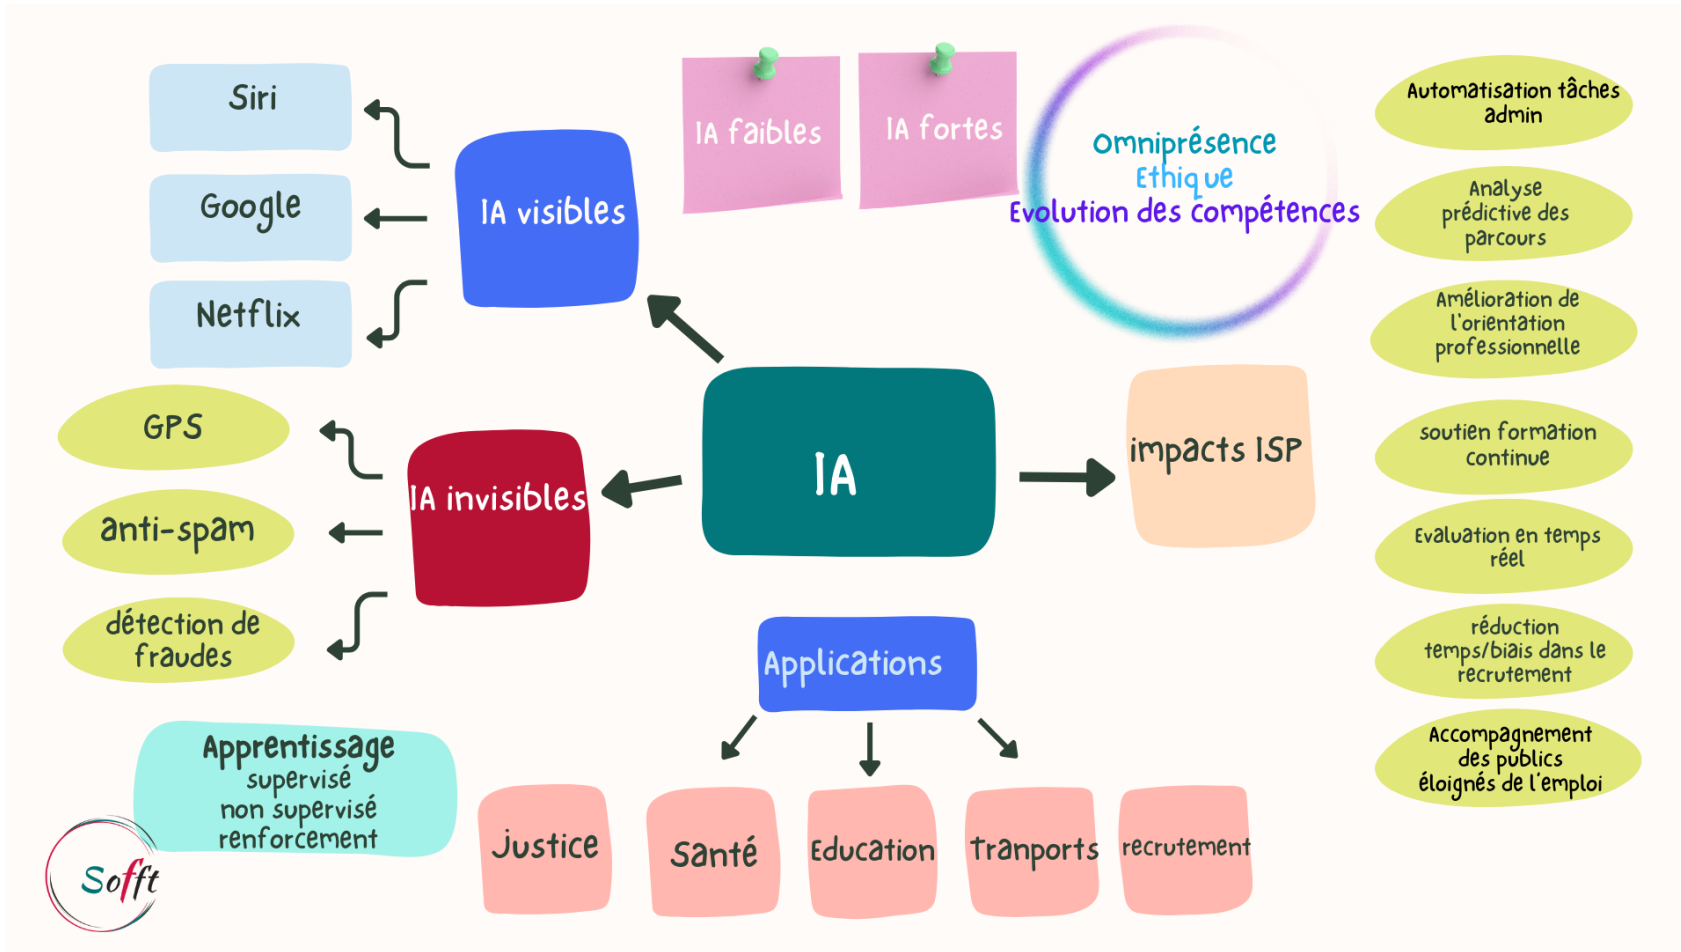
Siri

Google

Netflix

IA visibles

IA faibles

IA fortes

Omniprésence
Ethique
Evolution des compétences

Automatisation tâches admin

Analyse prédictive des parcours

Amélioration de l'orientation professionnelle

soutien formation continue

Evaluation en temps réel

réduction temps/biais dans le recrutement

Accompagnement des publics éloignés de l'emploi

GPS

anti-spam

détection de fraudes

IA invisibles

IA

impacts ISP

Applications

Apprentissage
supervisé
non supervisé
renforcement

Justice

Santé

Education

tranports

recrutement

Sofft